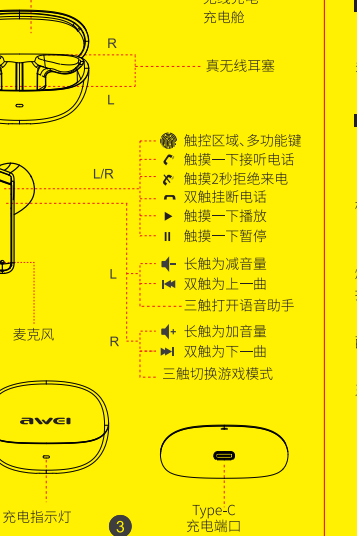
无线充电
充电舱

R

真无线耳塞

L

触控区域、多功能键

L/R

触摸一下接听电话
触摸2秒拒绝来电
双触挂断电话
触摸一下播放
触摸一下暂停

L

长触为减音量
双触为上一曲
三触打开语音助手

麦克风

R

长触为加音量
双触为下一曲
三触切换游戏模式

awei

充电指示灯

Type-C
充电端口

3